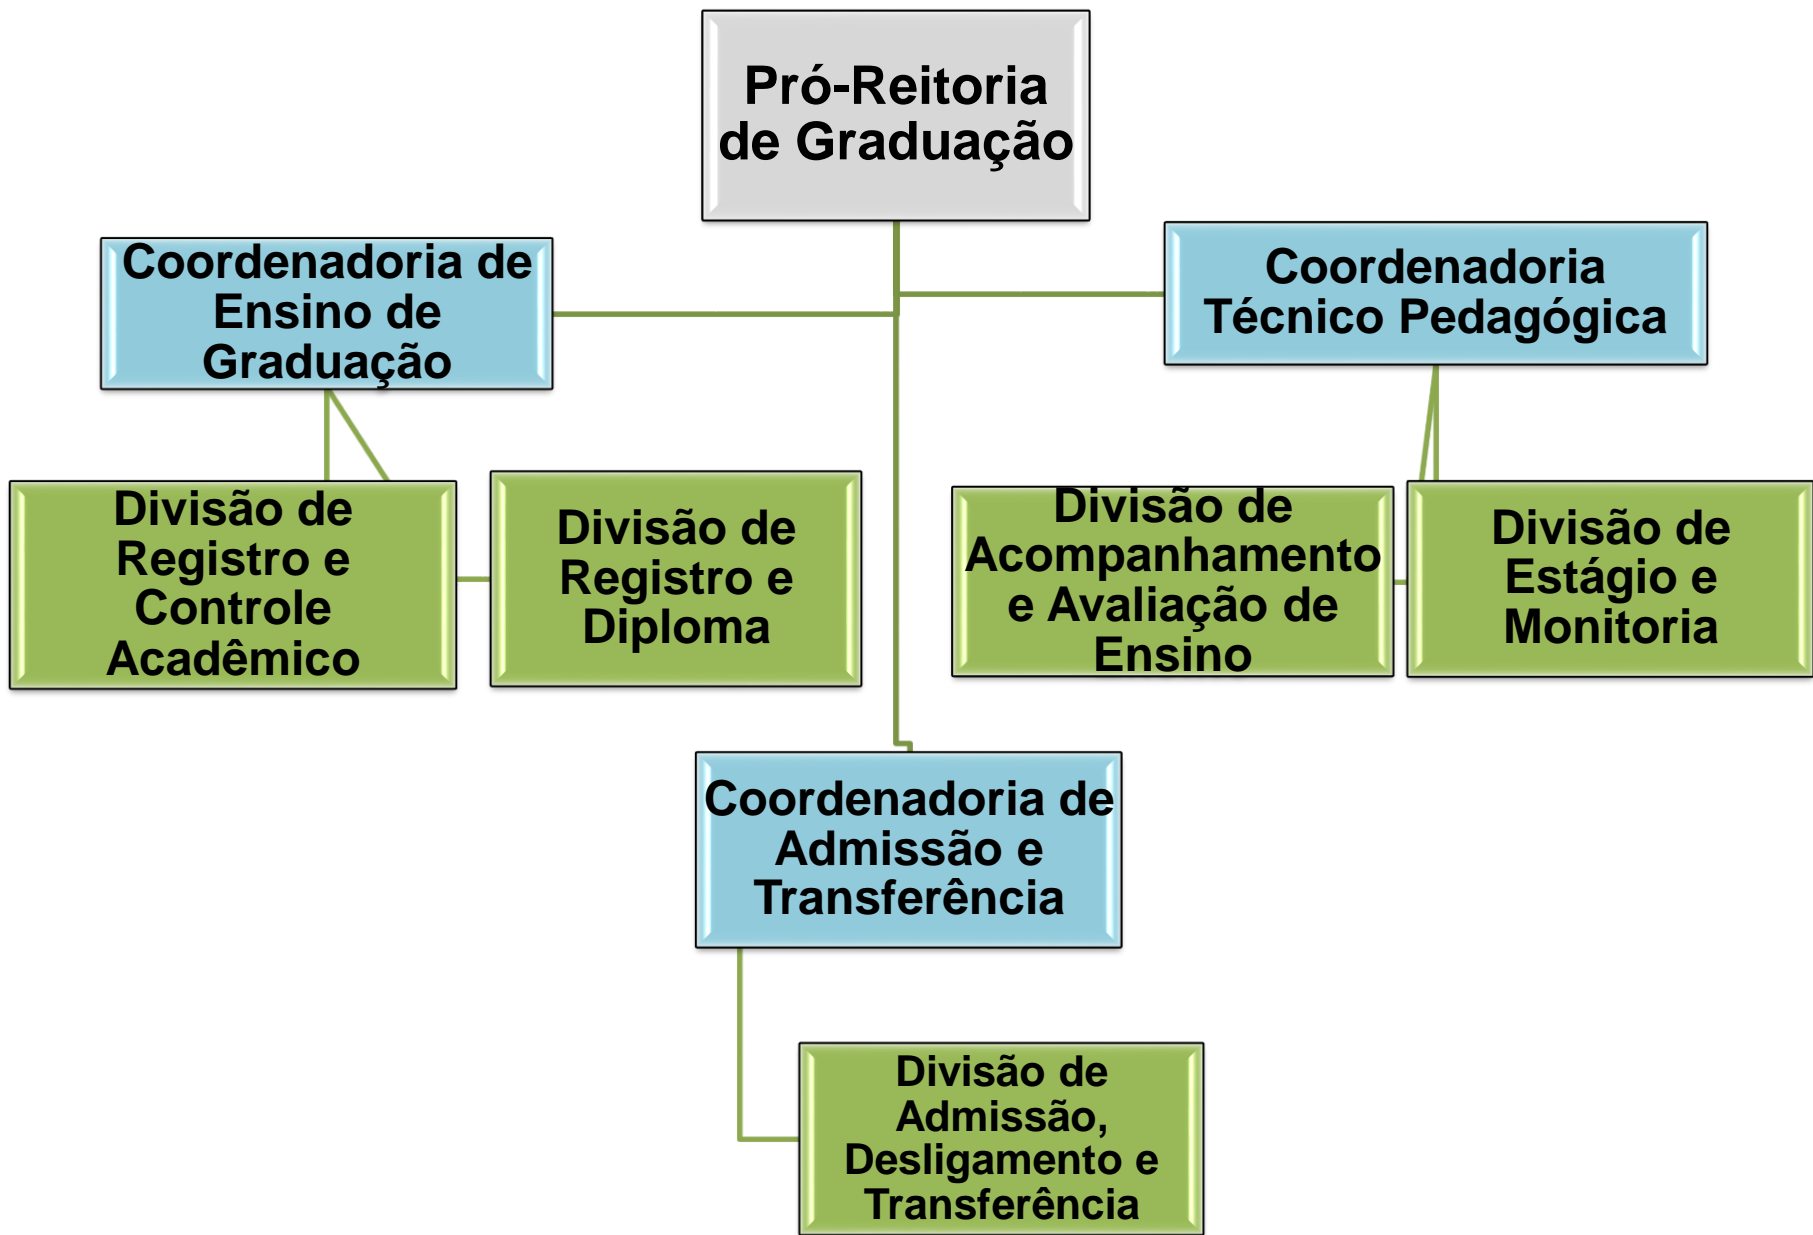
Pró-Reitoria de Graduação

Coordenadoria de Ensino de Graduação

Coordenadoria Técnico Pedagógica

Divisão de Registro e Controle Acadêmico

Divisão de Registro e Diploma

Divisão de Acompanhamento e Avaliação de Ensino

Divisão de Estágio e Monitoria

Coordenadoria de Admissão e Transferência

Divisão de Admissão, Desligamento e Transferência